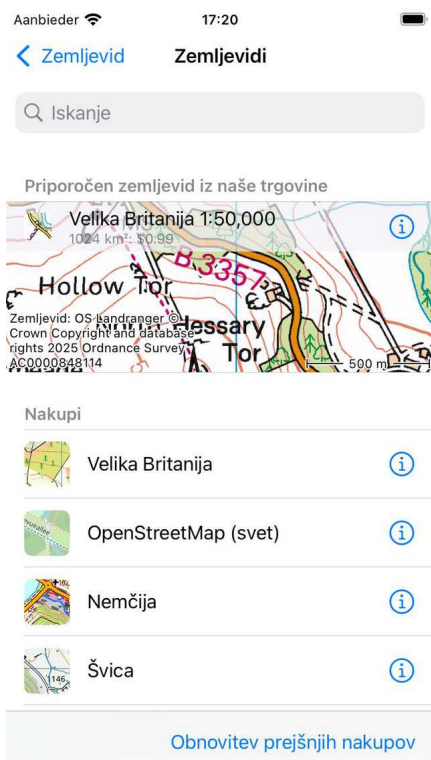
Aanbieder 17:20

Zemljevid Zemljevidi

Iskanje

Priporočen zemljevid iz naše trgovine

Velika Britanija 1:50,000
1024 km²: $0.99

B3357
Hollow Tor
North Hessary Tor
Zemljevid: OS Landranger © Crown Copyright and database rights 2025 Ordnance Survey AC0000848114
500 m

Nakupi

Velika Britanija

OpenStreetMap (svet)

Nemčija

Švica

Obnovitev prejšnjih nakupov